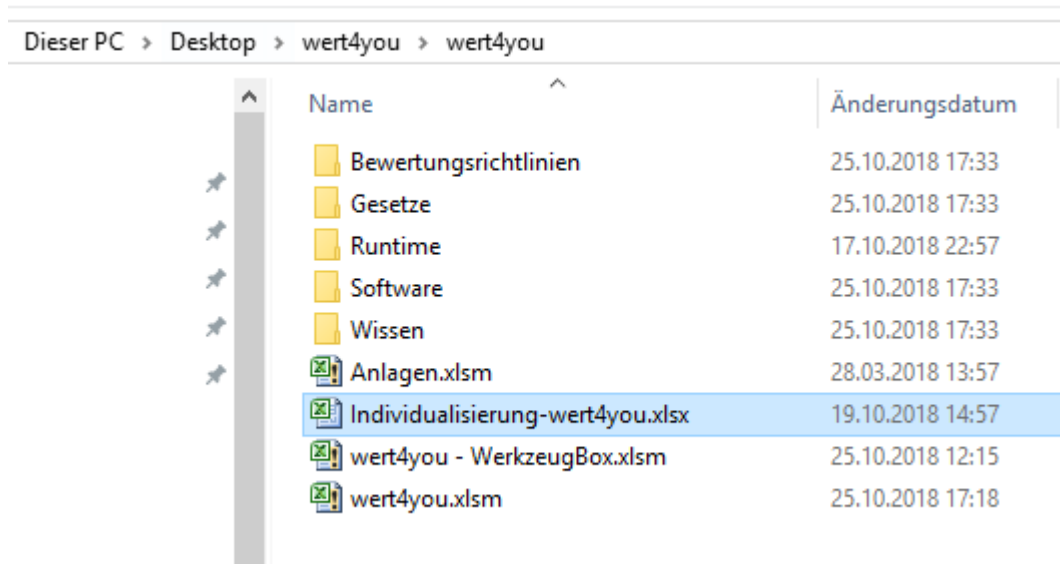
Dieser PC > Desktop > wert4you > wert4you

| Name | Änderungsdatum |
|---|---|
| Bewertungsrichtlinien | 25.10.2018 17:33 |
| Gesetze | 25.10.2018 17:33 |
| Runtime | 17.10.2018 22:57 |
| Software | 25.10.2018 17:33 |
| Wissen | 25.10.2018 17:33 |
| Anlagen.xlsm | 28.03.2018 13:57 |
| Individualisierung-wert4you.xlsx | 19.10.2018 14:57 |
| wert4you - WerkzeugBox.xlsm | 25.10.2018 12:15 |
| wert4you.xlsm | 25.10.2018 17:18 |